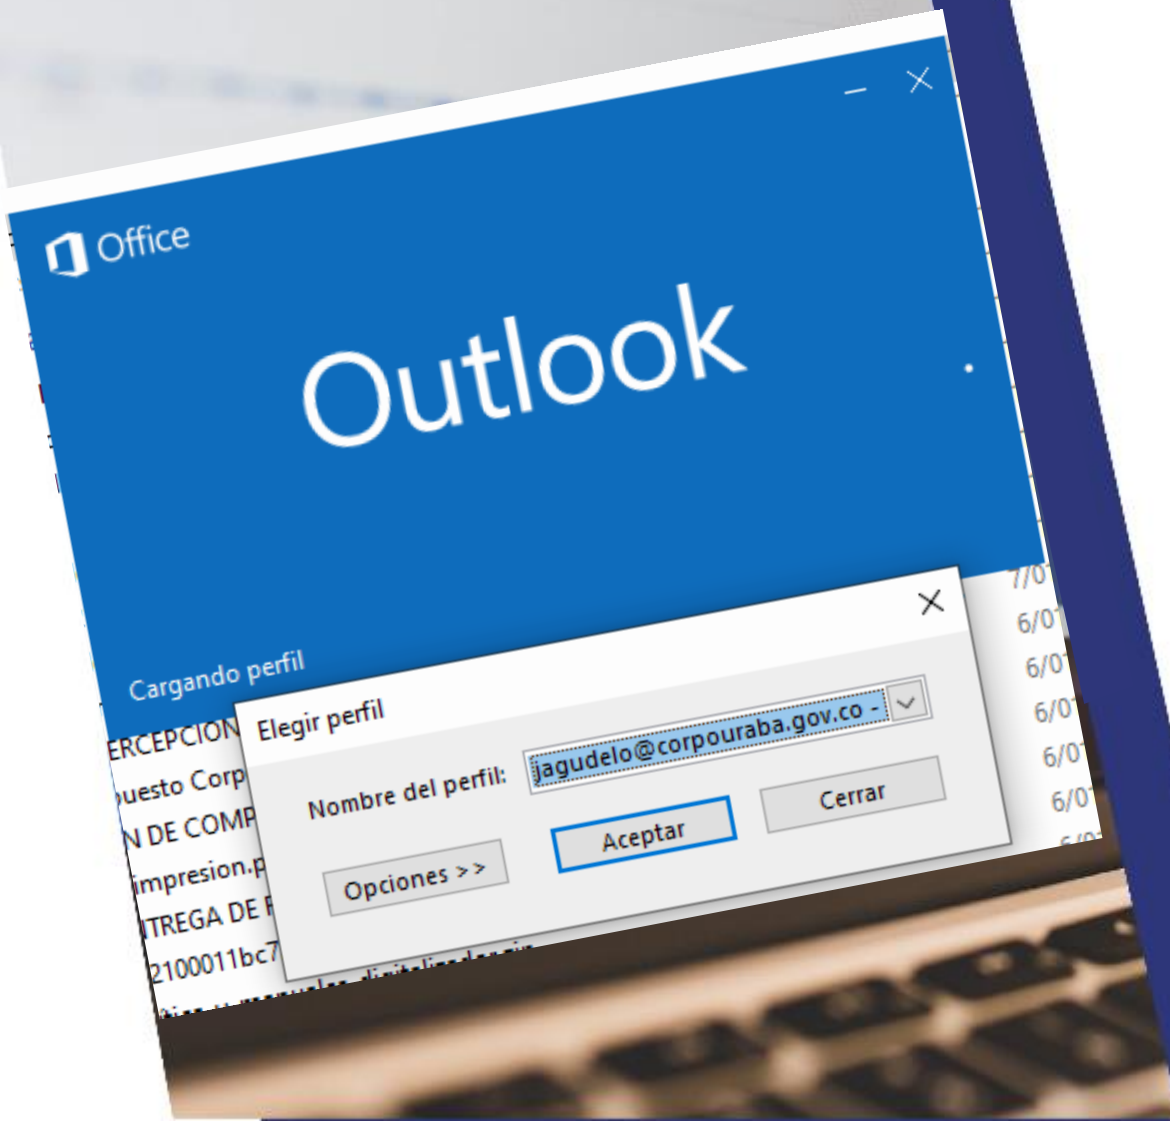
Office

Outlook

Cargando perfil

Elegir perfil

Nombre del perfil: jagudelo@corpouraba.gov.co -

Aceptar

Cerrar

Opciones >>

ERCEPCION
uesto Corp
N DE COMP
impresion.p
TREGA DE F
2100011bc7

7/0
6/0
6/0
6/0
6/0
6/0